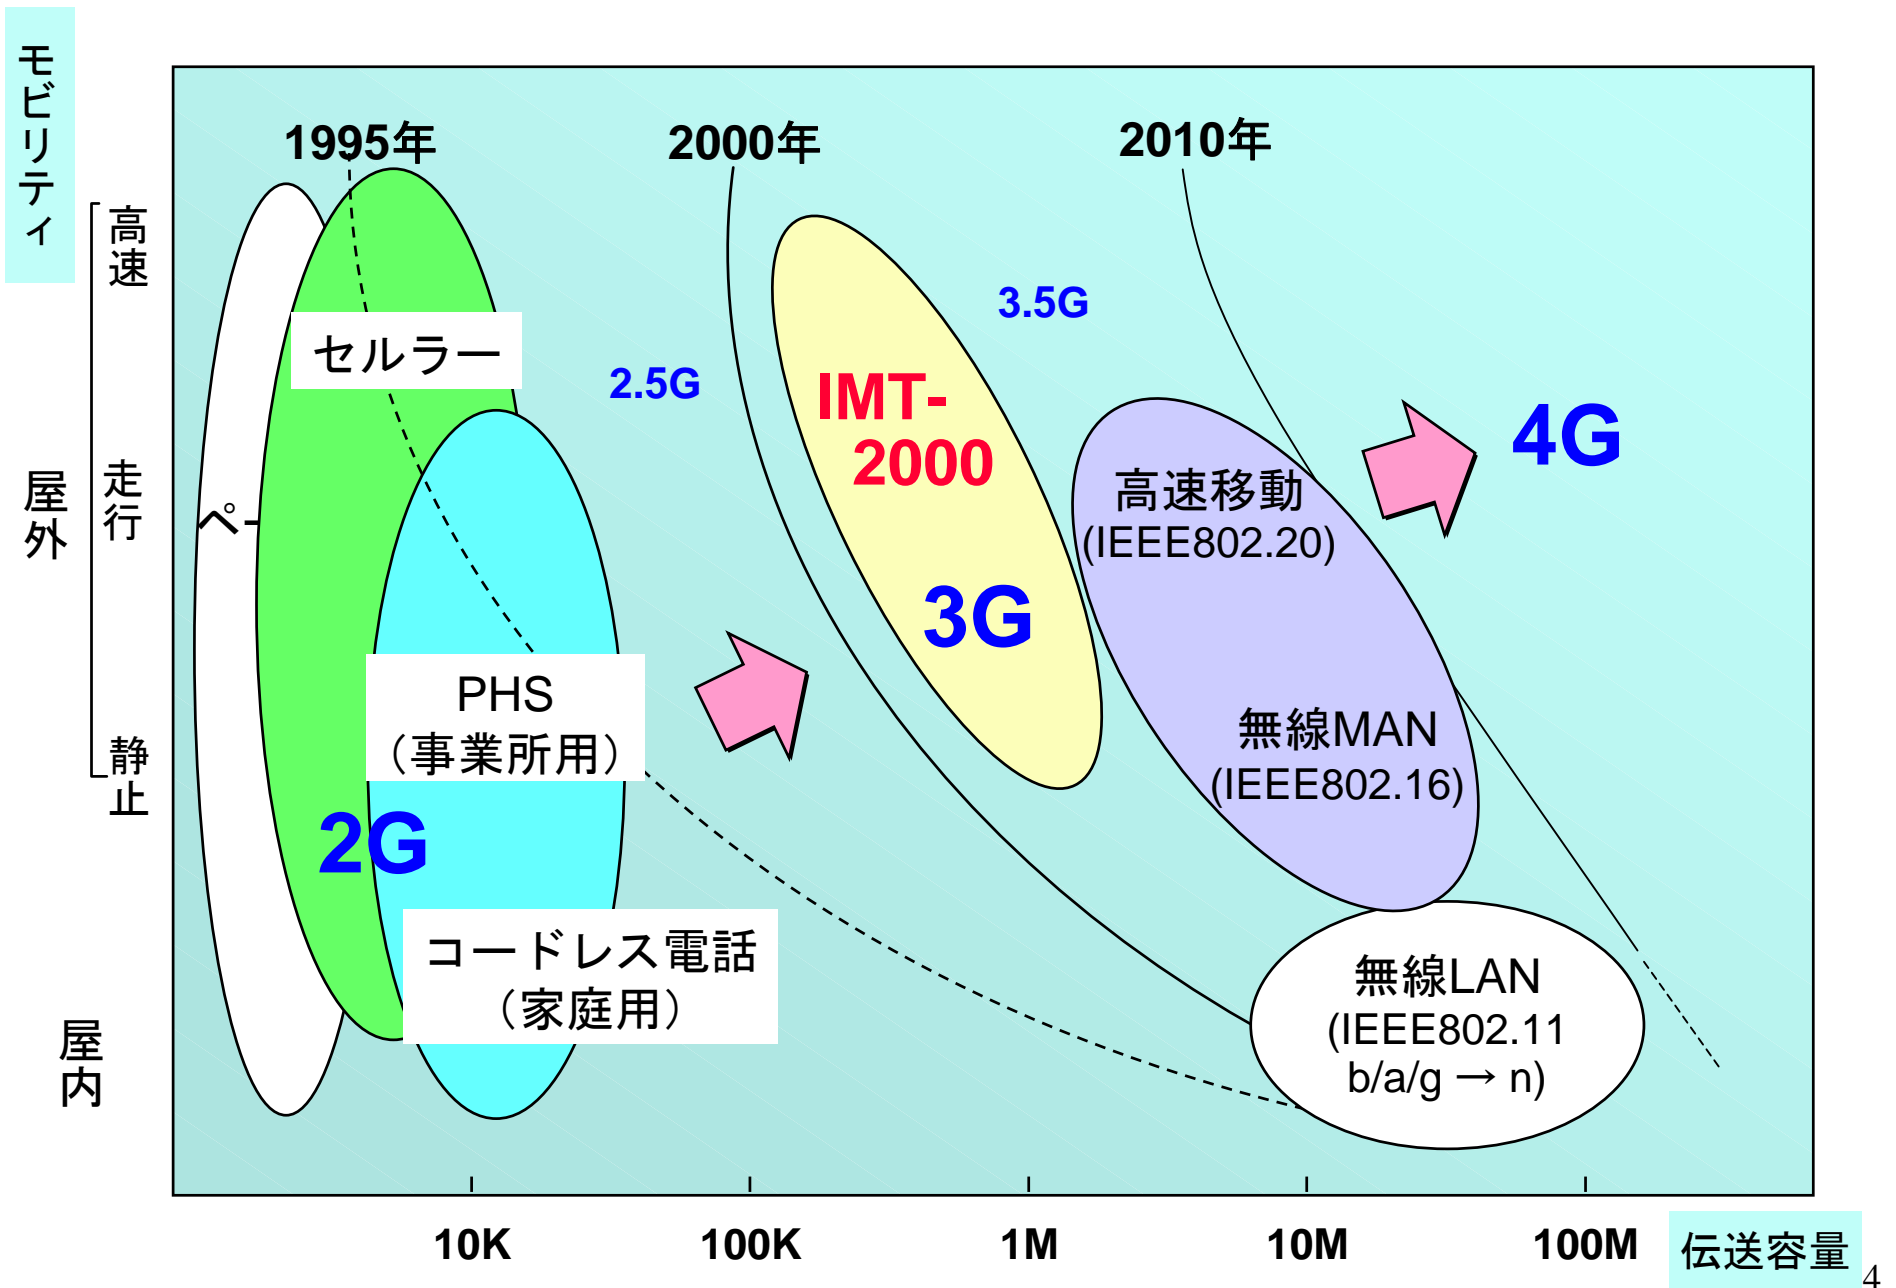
モビリティ

高速

屋外

走行

静止

屋内

1995年

2000年

2010年

セルラー

ペー

2.5G

3.5G

IMT-2000

3G

高速移動
(IEEE802.20)

4G

PHS
(事業所用)

2G

無線MAN
(IEEE802.16)

コードレス電話
(家庭用)

無線LAN
(IEEE802.11
b/a/g → n)

10K

100K

1M

10M

100M

伝送容量

4